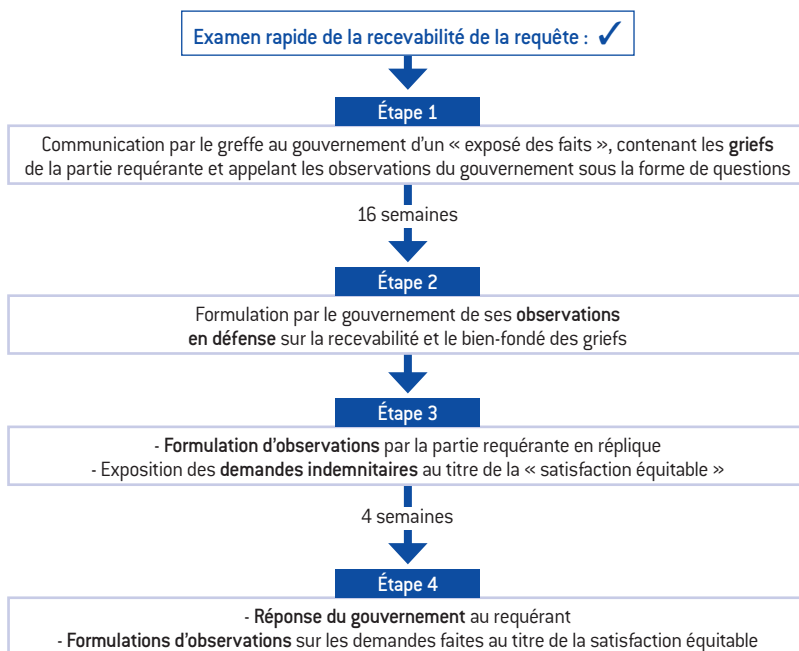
Examen rapide de la recevabilité de la requête : ✓

Étape 1

Communication par le greffe au gouvernement d'un « exposé des faits », contenant les griefs de la partie requérante et appelant les observations du gouvernement sous la forme de questions

16 semaines

Étape 2

Formulation par le gouvernement de ses observations en défense sur la recevabilité et le bien-fondé des griefs

Étape 3

- Formulation d'observations par la partie requérante en réplique
- Exposition des demandes indemnitaires au titre de la « satisfaction équitable »

4 semaines

Étape 4

- Réponse du gouvernement au requérant
- Formulations d'observations sur les demandes faites au titre de la satisfaction équitable